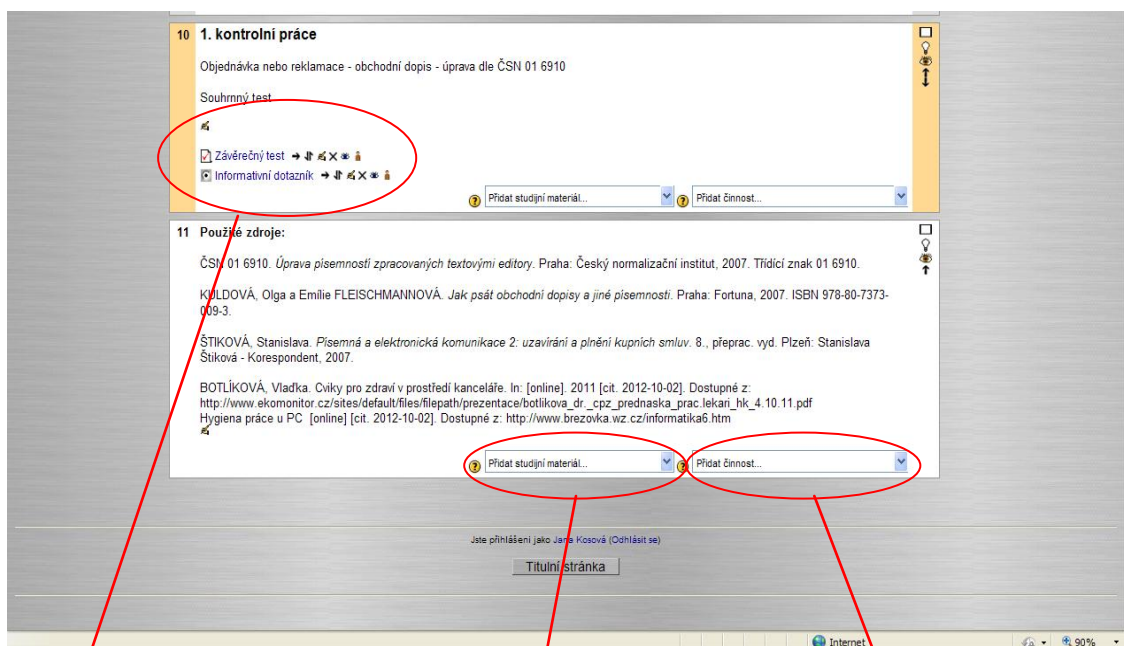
10 1. kontrolní práce

Objednávka nebo reklamace - obchodní dopis - úprava dle ČSN 01 6910

Souhrnný test

Závěrečný test

Informativní dotazník

Přidat studijní materiál...

Přidat činnost...

11 Použité zdroje:

ČSN 01 6910. *Úprava písemností zpracovaných textovými editory*. Praha: Český normalizační institut, 2007. Třídící znak 01 6910.

KULDOVÁ, Olga a Emílie FLEISCHMANNOVÁ. *Jak psát obchodní dopisy a jiné písemnosti*. Praha: Fortuna, 2007. ISBN 978-80-7373-009-3.

ŠTIKOVÁ, Stanislava. *Písemná a elektronická komunikace 2: uzavírání a plnění kupních smluv*. 8., přeprac. vyd. Plzeň: Stanislava Štiková - Korespondent, 2007.

BOTLÍKOVÁ, Vlaďka. Cviky pro zdraví v prostředí kanceláře. In: [online]. 2011 [cit. 2012-10-02]. Dostupné z: http://www.ekomonitor.cz/sites/default/files/filepath/prezentace/botlikova_dr._cpz_prednaska_prac.lekari_hk_4.10.11.pdf
Hygiena práce u PC [online] [cit. 2012-10-02]. Dostupné z: http://www.brezovka.wz.cz/informatika6.htm

Přidat studijní materiál...

Přidat činnost...

Jste přihlášeni jako Jana Kosová (Odhlásit se)

Titulní stránka

Internet

90%